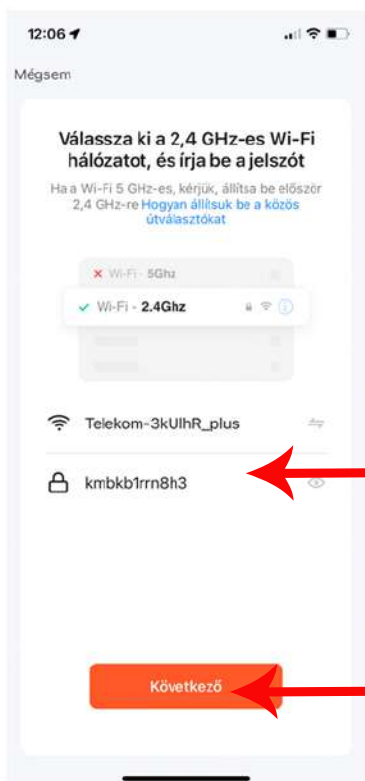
12:06

Mégsem

Válassza ki a 2,4 GHz-es Wi-Fi hálózatot, és írja be a jelszót

Ha a Wi-Fi 5 GHz-es, kérjük, állítsa be először 2,4 GHz-re Hogyan állítsuk be a közös útválasztókat

Wi-Fi - 5Ghz

Wi-Fi - 2.4Ghz

Telekom-3kUlhR_plus

kmbkb1rrn8h3

Következő